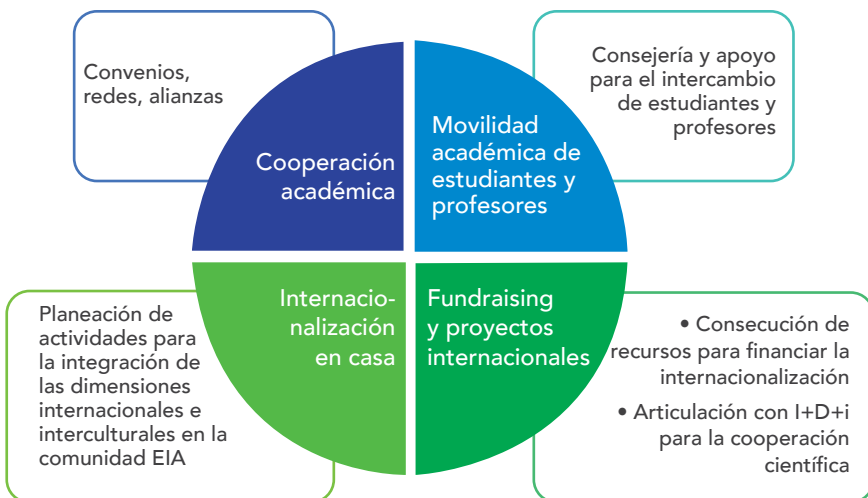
Convenios, redes, alianzas

Cooperación académica

Movilidad académica de estudiantes y profesores

Consejería y apoyo para el intercambio de estudiantes y profesores

Planeación de actividades para la integración de las dimensiones internacionales e interculturales en la comunidad EIA

Internacionalización en casa

Fundraising y proyectos internacionales

• Consecución de recursos para financiar la internacionalización

• Articulación con I+D+i para la cooperación científica